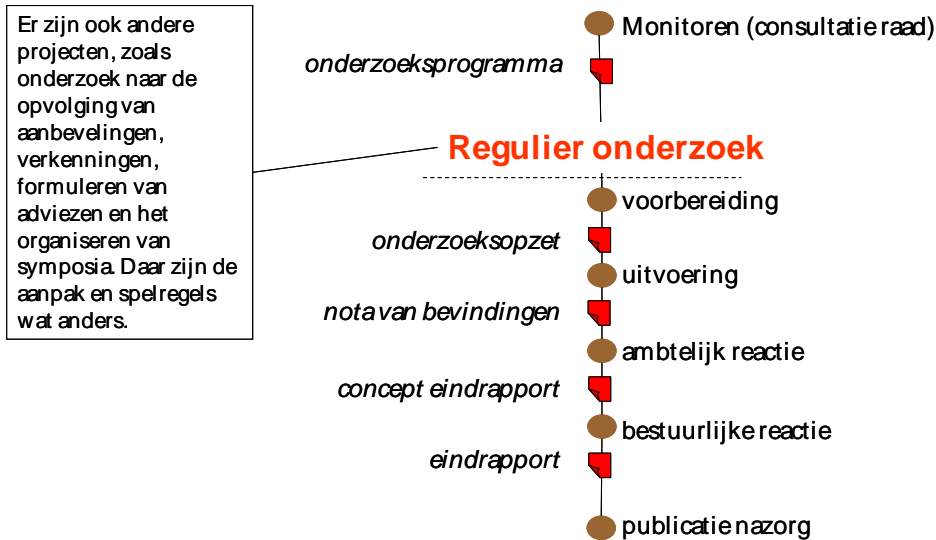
Er zijn ook andere projecten, zoals onderzoek naar de opvolging van aanbevelingen, verkenningen, formuleren van adviezen en het organiseren van symposia. Daar zijn de aanpak en spelregels wat anders.

Monitoren (consultatie raad)

onderzoeksprogramma

Regulier onderzoek

voorbereiding

onderzoeksopzet

uitvoering

nota van bevindingen

ambtelijk reactie

concept eindrapport

bestuurlijke reactie

eindrapport

publicatie nazorg